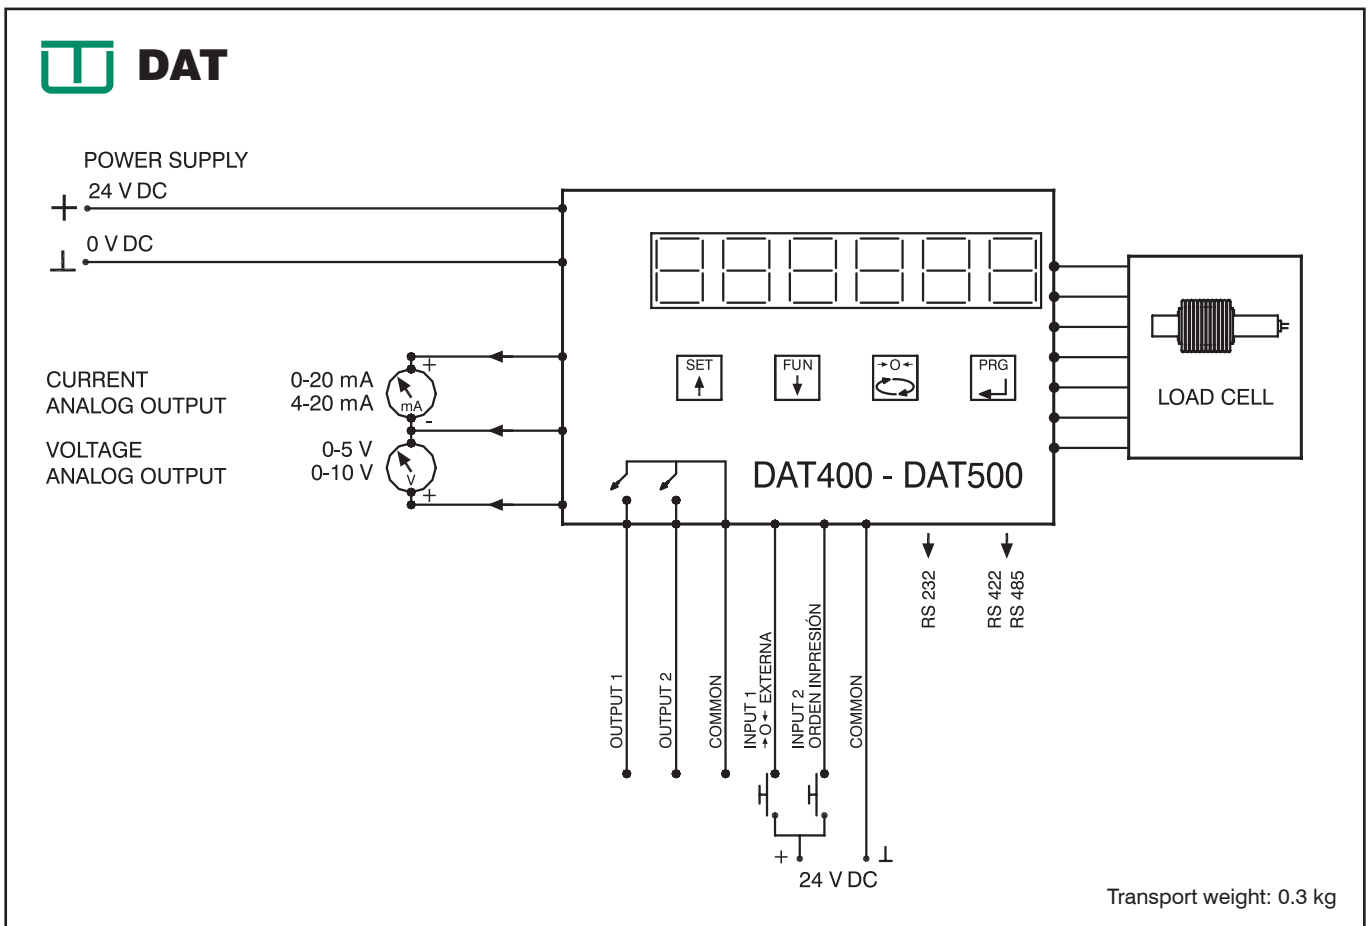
DAT

POWER SUPPLY

+ 24 V DC

⊥ 0 V DC

CURRENT ANALOG OUTPUT

0-20 mA
4-20 mA

+ mA -

VOLTAGE ANALOG OUTPUT

0-5 V
0-10 V

V +

SET

FUN

→O←

PRG

DAT400 - DAT500

LOAD CELL

RS 232

RS 422
RS 485

OUTPUT 1

OUTPUT 2

COMMON

INPUT 1
→O← EXTERNA

INPUT 2
ORDEN INPRESIÓN

COMMON

+

⊥

24 V DC

Transport weight: 0.3 kg